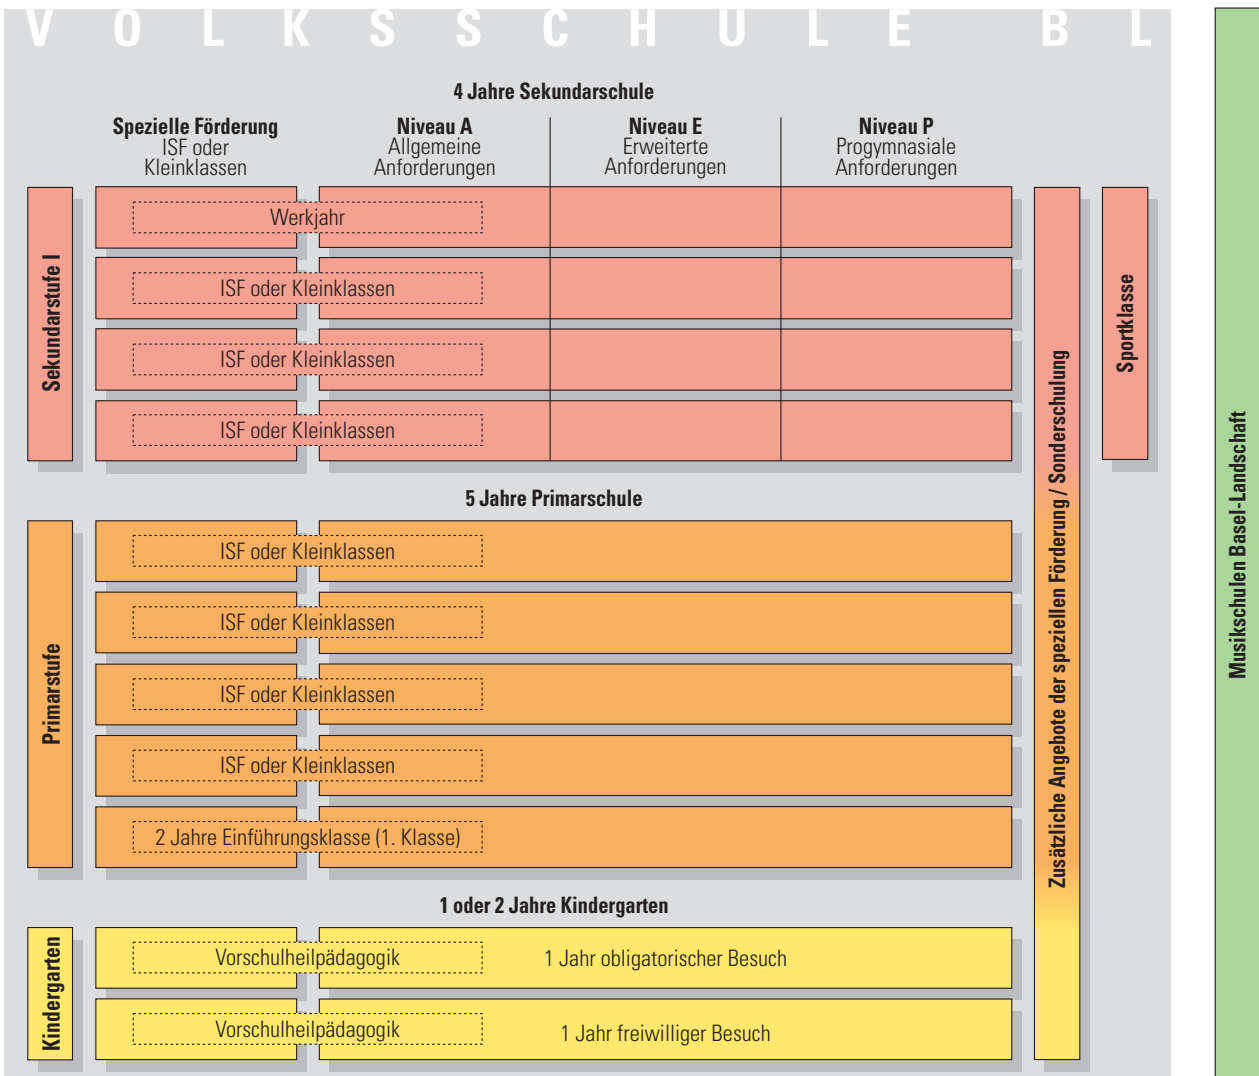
V O L K S S C H U L E B L

4 Jahre Sekundarschule

Spezielle Förderung
ISF oder Kleinklassen

Niveau A
Allgemeine Anforderungen

Niveau E
Erweiterte Anforderungen

Niveau P
Progymnasiale Anforderungen

Sekundarstufe I

Werkjahr

ISF oder Kleinklassen

ISF oder Kleinklassen

ISF oder Kleinklassen

Sportklasse

5 Jahre Primarschule

Primarstufe

ISF oder Kleinklassen

ISF oder Kleinklassen

ISF oder Kleinklassen

ISF oder Kleinklassen

2 Jahre Einführungsklasse (1. Klasse)

1 oder 2 Jahre Kindergarten

Kindergarten

Vorschulheilpädagogik

1 Jahr obligatorischer Besuch

Vorschulheilpädagogik

1 Jahr freiwilliger Besuch

Zusätzliche Angebote der speziellen Förderung / Sonderschulung

Musikschulen Basel-Landschaft